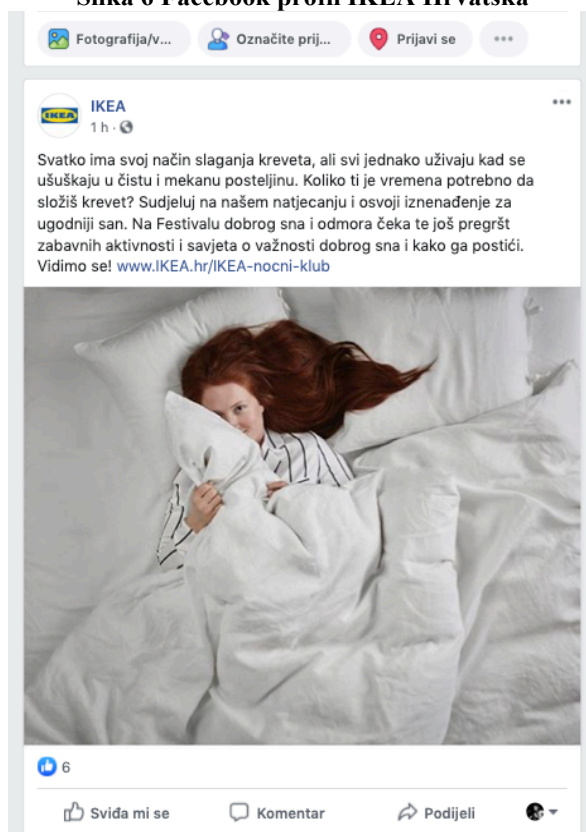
Slika 6 Facebook profil IKEA Hrvatska

Fotografija/v... Označite prij... Prijavi se ···

IKEA
1 h ·

IKEA

···

Svatko ima svoj način slaganja kreveta, ali svi jednako uživaju kad se ušuškaju u čistu i mekanu posteljinu. Koliko ti je vremena potrebno da složiš krevet? Sudjeluj na našem natjecanju i osvoji iznenađenje za ugodniji san. Na Festivalu dobrog sna i odmora čeka te još pregršt zabavnih aktivnosti i savjeta o važnosti dobrog sna i kako ga postići. Vidimo se! www.IKEA.hr/IKEA-nocni-klub

6

Sviđa mi se Komentar Podijeli